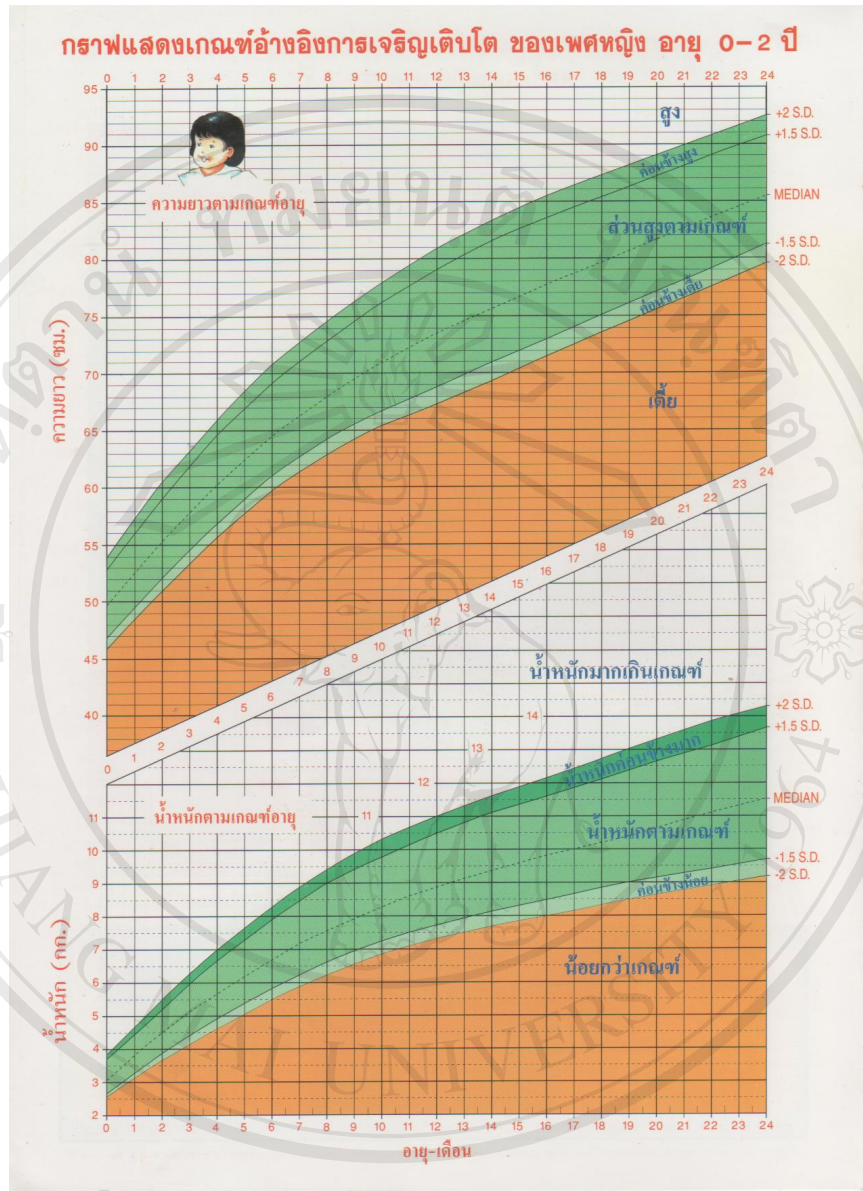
กราฟแสดงเกณฑ์อ้างอิงการเจริญเติบโต ของเพศหญิง อายุ 0–2 ปี

0 1 2 3 4 5 6 7 8 9 10 11 12 13 14 15 16 17 18 19 20 21 22 23 24

95 90 85 80 75 70 65 60 55 50 45 40

ความยาว (ซม.)

ความยาวตามเกณฑ์อายุ

สูง

ค่อนข้างสูง

ส่วนสูงตามเกณฑ์

ค่อนข้างเตี้ย

เตี้ย

+2 S.D.
+1.5 S.D.
MEDIAN
-1.5 S.D.
-2 S.D.

0 1 2 3 4 5 6 7 8 9 10 11 12 13 14 15 16 17 18 19 20 21 22 23 24

น้ำหนักมากเกินเกณฑ์

14 13 12 11

น้ำหนักตามเกณฑ์อายุ

น้ำหนักค่อนข้างมาก

น้ำหนักตามเกณฑ์

ค่อนข้างน้อย

น้อยกว่าเกณฑ์

+2 S.D.
+1.5 S.D.
MEDIAN
-1.5 S.D.
-2 S.D.

11 10 9 8 7 6 5 4 3 2

น้ำหนัก (กก.)

0 1 2 3 4 5 6 7 8 9 10 11 12 13 14 15 16 17 18 19 20 21 22 23 24

อายุ-เดือน